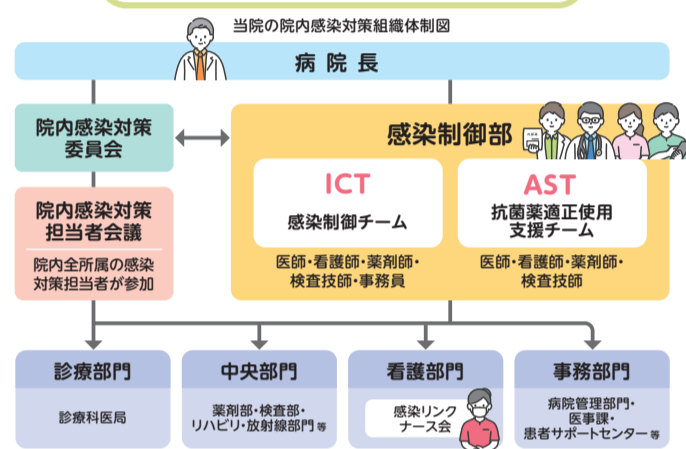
当院の院内感染対策組織体制図

病院長

院内感染対策委員会

院内感染対策担当者会議

院内全所属の感染対策担当者が参加

感染制御部

ICT
感染制御チーム

医師・看護師・薬剤師・検査技師・事務員

AST
抗菌薬適正使用支援チーム

医師・看護師・薬剤師・検査技師

診療部門

診療科医局

中央部門

薬剤部・検査部・リハビリ・放射線部門 等

看護部門

感染リンクナース会

事務部門

病院管理部門・医事課・患者サポートセンター 等